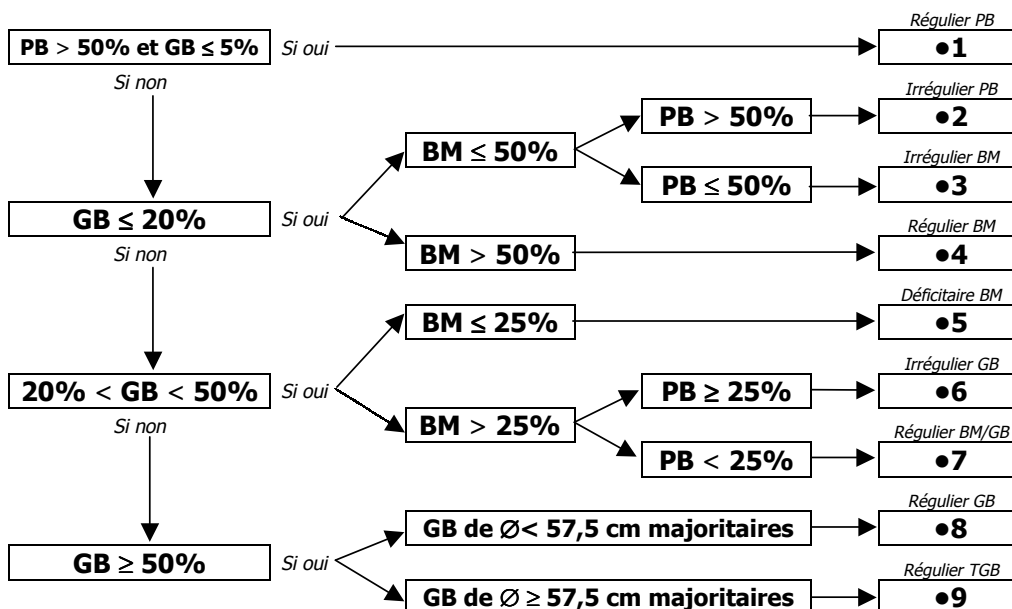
**PB** > **50% et GB ≤ 5%** Si oui

Régulier PB
●1

Si non

**GB ≤ 20%** Si oui

**BM ≤ 50%**

**PB > 50%**

Irrégulier PB
●2

**PB ≤ 50%**

Irrégulier BM
●3

**BM > 50%**

Régulier BM
●4

Si non

**20% < GB < 50%** Si oui

**BM ≤ 25%**

Déficitaire BM
●5

**BM > 25%**

**PB ≥ 25%**

Irrégulier GB
●6

**PB < 25%**

Régulier BM/GB
●7

Si non

**GB ≥ 50%** Si oui

**GB de ∅< 57,5 cm majoritaires**

Régulier GB
●8

**GB de ∅ ≥ 57,5 cm majoritaires**

Régulier TGB
●9